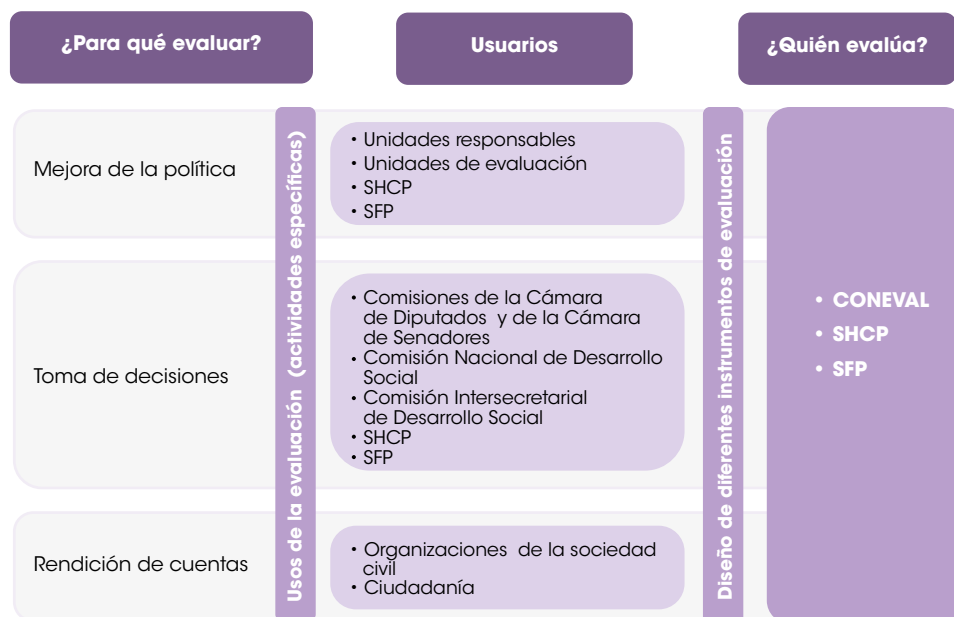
¿Para qué evaluar?

Usuarios

¿Quién evalúa?

Usos de la evaluación (actividades específicas)

Diseño de diferentes instrumentos de evaluación

Mejora de la política

• Unidades responsables
• Unidades de evaluación
• SHCP
• SFP

Toma de decisiones

• Comisiones de la Cámara de Diputados y de la Cámara de Senadores
• Comisión Nacional de Desarrollo Social
• Comisión Intersecretarial de Desarrollo Social
• SHCP
• SFP

Rendición de cuentas

• Organizaciones de la sociedad civil
• Ciudadanía

• CONEVAL
• SHCP
• SFP